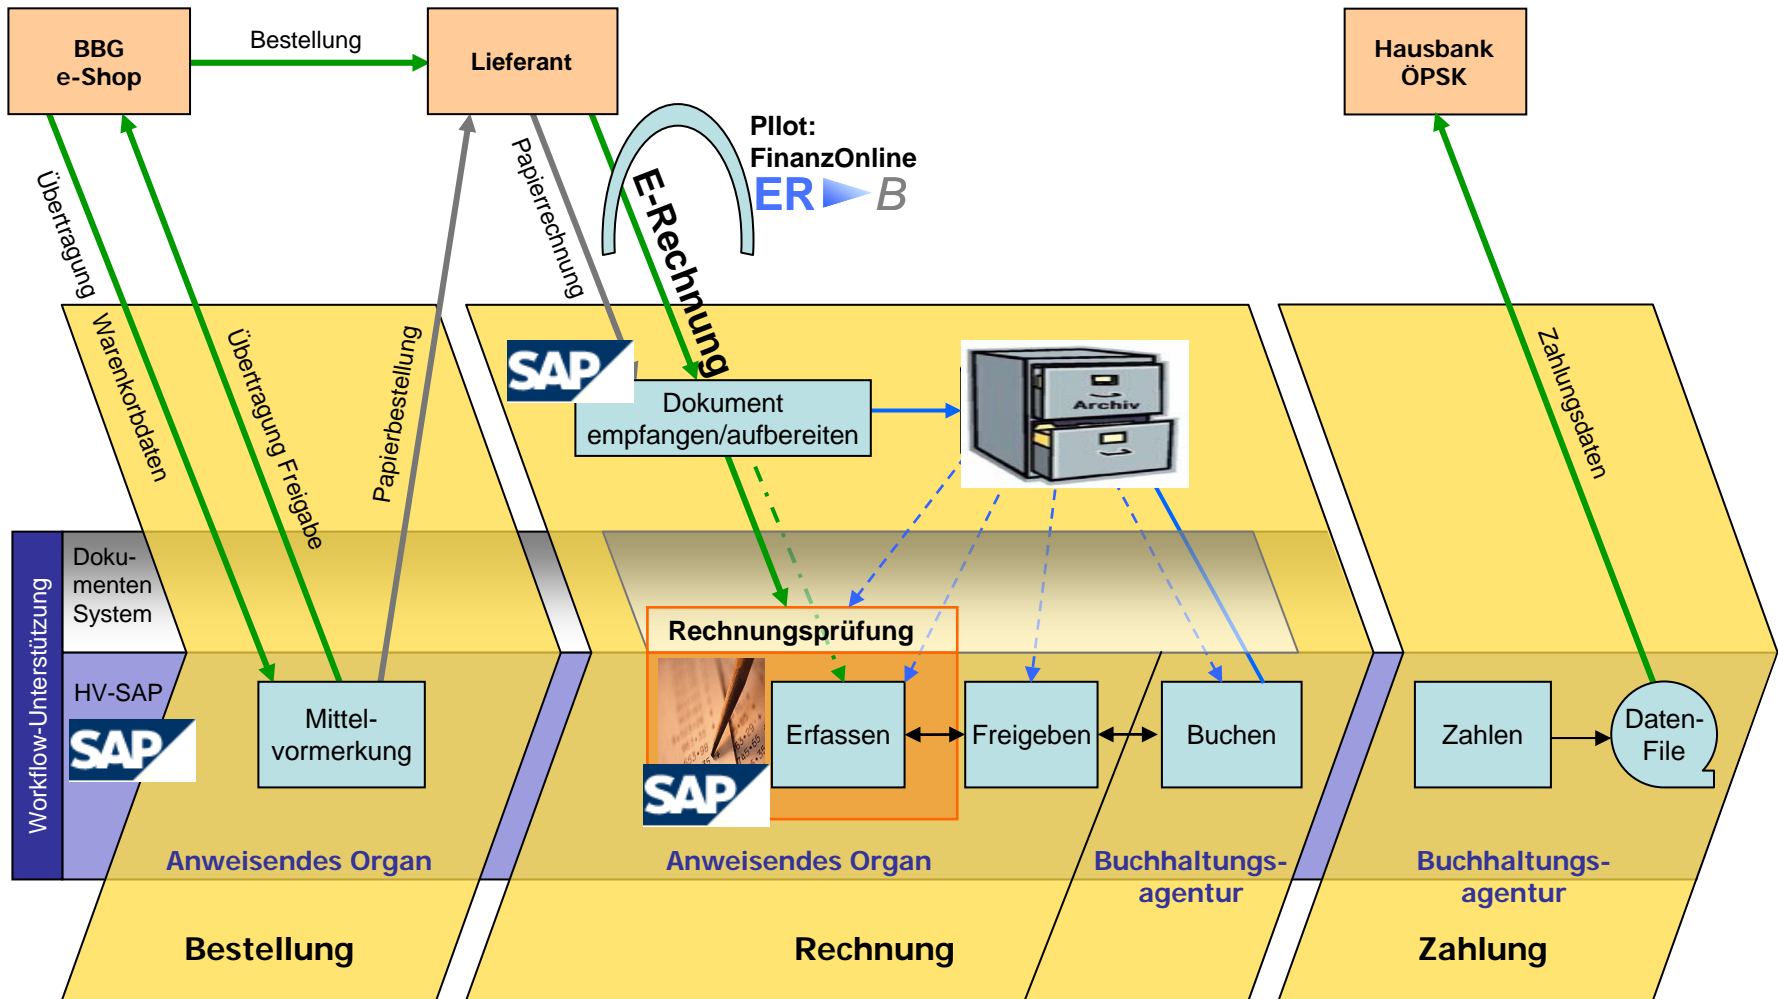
BBG
e-Shop

Bestellung

Lieferant

Hausbank
ÖPSK

Pilot:
FinanzOnline
ER B

Übertragung

Papierrechnung

E-Rechnung

Warenkorbdaten

Übertragung Freigabe

Papierbestellung

Zahlungsdaten

SAP

Dokument
empfangen/aufbereiten

Archiv

Workflow-Unterstützung

Doku-
menten
System

HV-SAP

SAP

Mittel-
vormerkung

Rechnungsprüfung

SAP

Erfassen

Freigeben

Buchen

Zahlen

Daten-
File

Anweisendes Organ

Anweisendes Organ

Buchhaltungs-
agentur

Buchhaltungs-
agentur

Bestellung

Rechnung

Zahlung